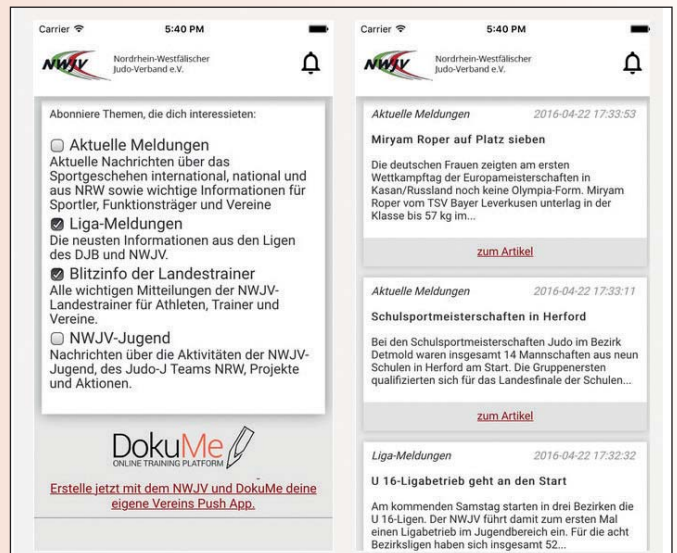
Carrier 5:40 PM

NWJV Nordrhein-Westfälischer Judo-Verband e.V.

Abonniere Themen, die dich interessieten:

Aktuelle Meldungen
Aktuelle Nachrichten über das Sportgeschehen international, national und aus NRW sowie wichtige Informationen für Sportler, Funktionsträger und Vereine

Liga-Meldungen
Die neusten Informationen aus den Ligen des DJB und NWJV.

Blitzinfo der Landestrainer
Alle wichtigen Mitteilungen der NWJV-Landestrainer für Athleten, Trainer und Vereine.

NWJV-Jugend
Nachrichten über die Aktivitäten der NWJV-Jugend, des Judo-J Teams NRW, Projekte und Aktionen.

DokuMe
ONLINE TRAINING PLATFORM

Erstelle jetzt mit dem NWJV und DokuMe deine eigene Vereins Push App.

Carrier 5:40 PM

NWJV Nordrhein-Westfälischer Judo-Verband e.V.

Aktuelle Meldungen 2016-04-22 17:33:53

Miryam Roper auf Platz sieben

Die deutschen Frauen zeigten am ersten Wettkampftag der Europameisterschaften in Kasan/Russland noch keine Olympia-Form. Miryam Roper vom TSV Bayer Leverkusen unterlag in der Klasse bis 57 kg im...

zum Artikel

Aktuelle Meldungen 2016-04-22 17:33:11

Schulsportmeisterschaften in Herford

Bei den Schulsportmeisterschaften Judo im Bezirk Detmold waren insgesamt 14 Mannschaften aus neun Schulen in Herford am Start. Die Gruppenersten qualifizierten sich für das Landesfinale der Schulen...

zum Artikel

Liga-Meldungen 2016-04-22 17:32:32

U 16-Ligabetrieb geht an den Start

Am kommenden Samstag starten in drei Bezirken die U 16-Ligen. Der NWJV führt damit zum ersten Mal einen Ligabetrieb im Jugendbereich ein. Für die acht Bezirksligen haben sich insgesamt 52...